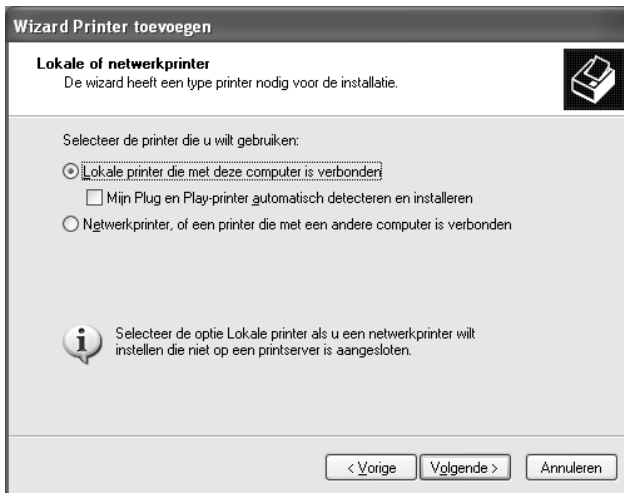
Wizard Printer toevoegen

Lokale of netwerkprinter
De wizard heeft een type printer nodig voor de installatie.

Selecteer de printer die u wilt gebruiken:

Lokale printer die met deze computer is verbonden

Mijn Plug en Play-printer automatisch detecteren en installeren

Netwerkprinter, of een printer die met een andere computer is verbonden

Selecteer de optie Lokale printer als u een netwerkprinter wilt instellen die niet op een printserver is aangesloten.

< Vorige | Volgende > | Annuleren